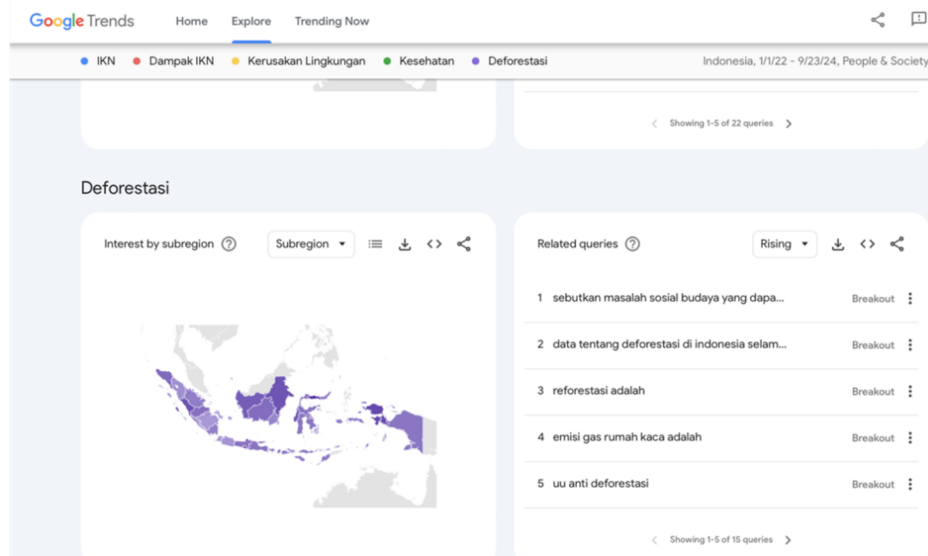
Google Trends Home Explore Trending Now

IKN Dampak IKN Kerusakan Lingkungan Kesehatan Deforestasi

Indonesia, 1/1/22 - 9/23/24, People & Society

Showing 1-5 of 22 queries

Deforestasi

Interest by subregion

Subregion

Related queries

Rising

1 sebutkan masalah sosial budaya yang dapa... Breakout

2 data tentang deforestasi di indonesia selam... Breakout

3 reforestasi adalah Breakout

4 emisi gas rumah kaca adalah Breakout

5 uu anti deforestasi Breakout

Showing 1-5 of 15 queries